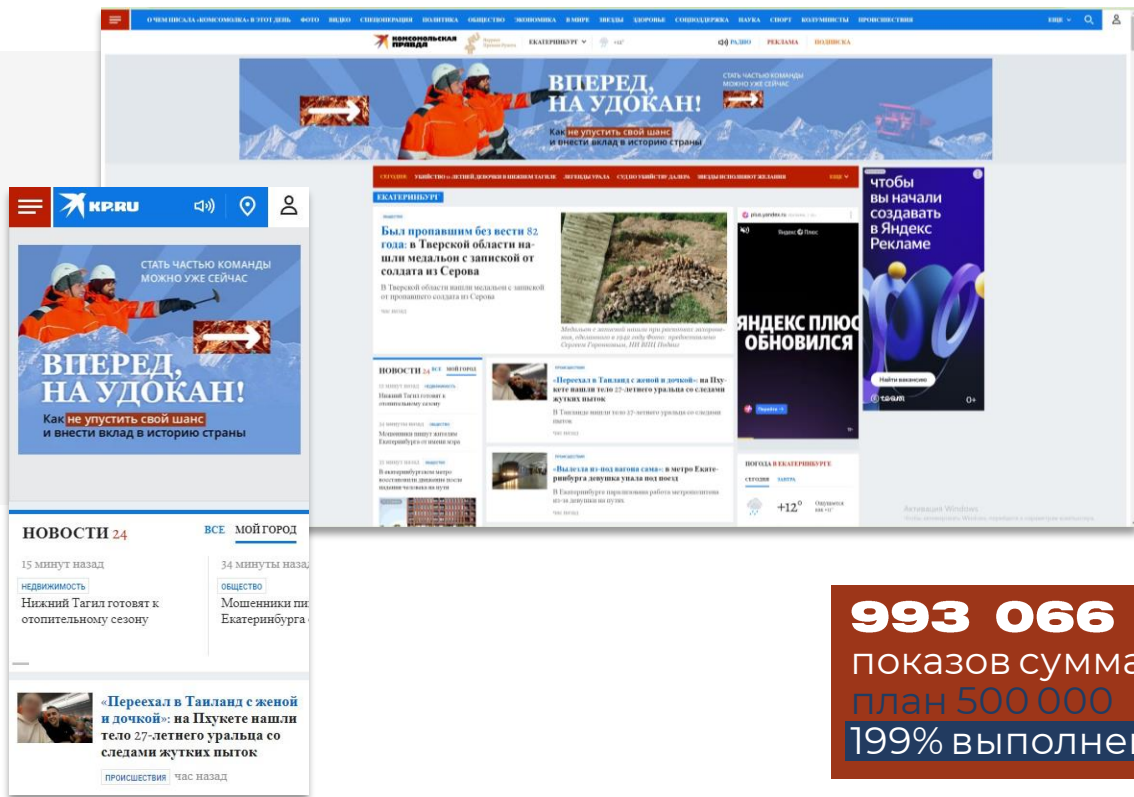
О ЧЕМ ПИСАЛА «КОМСОМОЛКА» В ЭТОТ ДЕНЬ ФОТО ВИДЕО СПЕЦОПЕРАЦИЯ ПОЛИТИКА ОБЩЕСТВО ЭКОНОМИКА В МИРЕ ЗВЕЗДЫ ЗДОРОВЬЕ СОЦПОДДЕРЖКА НАУКА СПОРТ КОЛУМНИСТЫ ПРОИСШЕСТВИЯ ЕЩЕ

Комсомольская правда ЕКАТЕРИНБУРГ +12° РАДИО РЕКЛАМА ПОДПИСКА

ВПЕРЕД, НА УДОКАН!
СТАТЬ ЧАСТЬЮ КОМАНДЫ МОЖНО УЖЕ СЕЙЧАС
Как не упустить свой шанс и внести вклад в историю страны

СЕГОДНЯ УБИЙСТВО 7-ЛЕТНЕЙ ДЕВОЧКИ В НИЖНЕМ ТАГИЛЕ ЛЕГЕНДЫ УРАЛА СУД ПО УБИЙСТВУ ДАЛЯРА ЗВЕЗДЫ ИСПОЛНЯЮТ ЖЕЛАНИЯ ЕЩЕ

ЕКАТЕРИНБУРГ

ОБЩЕСТВО
Был пропавшим без вести 82 года: в Тверской области нашли медальон с запиской от солдата из Серова
В Тверской области нашли медальон с запиской от пропавшего солдата из Серова
час назад

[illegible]

ЯНДЕКС ПЛЮС ОБНОВИЛСЯ

чтобы вы начали создавать в Яндекс Рекламе
Найти вакансию

НОВОСТИ 24 ВСЕ МОЙ ГОРОД

ПРОИСШЕСТВИЯ
«Переехал в Таиланд с женой и дочкой»: на Пхукете нашли тело 27-летнего уральца со следами жутких пыток
В Таиланде нашли тело 27-летнего уральца со следами пыток
час назад

ПРОИСШЕСТВИЯ
«Вылезла из-под вагона сама»: в метро Екатеринбурга девушка упала под поезд
В Екатеринбурге парализована работа метрополитена из-за девушки на путях
час назад

ПОГОДА В ЕКАТЕРИНБУРГЕ
СЕГОДНЯ ЗАВТРА
+12°

Активация Windows

KP.RU

СТАТЬ ЧАСТЬЮ КОМАНДЫ МОЖНО УЖЕ СЕЙЧАС
ВПЕРЕД, НА УДОКАН!
Как не упустить свой шанс и внести вклад в историю страны

НОВОСТИ 24 ВСЕ МОЙ ГОРОД
15 минут назад
НЕДВИЖИМОСТЬ
Нижний Тагил готовят к отопительному сезону
34 минуты наза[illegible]
ОБЩЕСТВО
Мошенники пи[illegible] Екатеринбурга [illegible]

«Переехал в Таиланд с женой и дочкой»: на Пхукете нашли тело 27-летнего уральца со следами жутких пыток
ПРОИСШЕСТВИЯ час назад

993 066
показов сумма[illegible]
план 500 000
199% выполне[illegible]